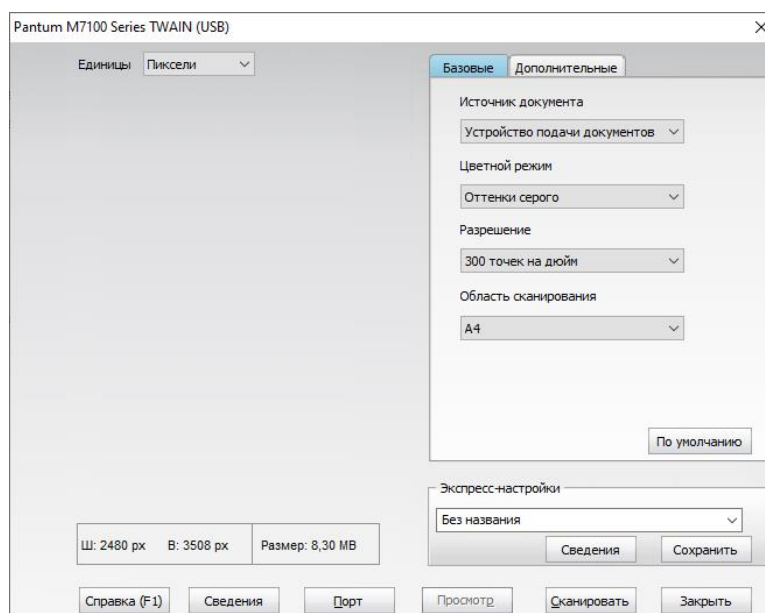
Pantum M7100 Series TWAIN (USB)

×

Единицы Пиксели

Базовые Дополнительные

Источник документа

Устройство подачи документов

Цветной режим

Оттенки серого

Разрешение

300 точек на дюйм

Область сканирования

A4

По умолчанию

Экспресс-настройки

Без названия

Сведения Сохранить

Ш: 2480 px В: 3508 px Размер: 8,30 MB

Справка (F1) Сведения Порт Просмотр Сканировать Закрыть